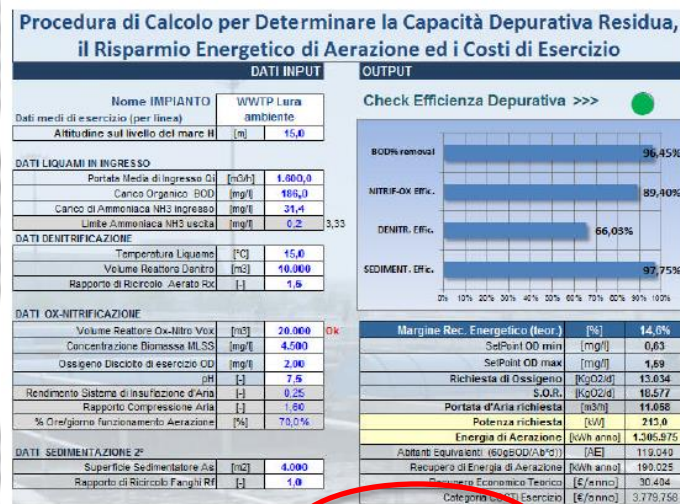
Procedura di Calcolo per Determinare la Capacità Depurativa Residua, il Risparmio Energetico di Aerazione ed i Costi di Esercizio

DATI INPUT

| Nome IMPIANTO | WWTP Lura ambiente | |
|---|---|---|
| Dati medi di esercizio (per linea) | | |
| Altitudine sul livello del mare H | [m] | 15,0 |

DATI LIQUAMI IN INGRESSO

| | | |
|---|---|---|
| Portata Media di Ingresso Qi | [m3/h] | 1.600,0 |
| Carico Organico BOD | [mg/l] | 186,0 |
| Carico di Ammoniaca NH3 ingresso | [mg/l] | 31,4 |
| Limite Ammoniaca NH3 uscita | [mg/l] | 0,2 | 3,33

DATI DENITRIFICAZIONE

| | | |
|---|---|---|
| Temperatura Liquame | [°C] | 15,0 |
| Volume Reattore Denitro | [m3] | 10.000 |
| Rapporto di Ricircolo Aerato Rx | [-] | 1,6 |

DATI OX-NITRIFICAZIONE

| | | |
|---|---|---|
| Volume Reattore Ox-Nitro Vox | [m3] | 20.000 | Ok |
| Concentrazione Biomassa MLSS | [mg/l] | 4.500 |
| Ossigeno Disciolto di esercizio OD | [mg/l] | 2,00 |
| pH | [-] | 7,5 |
| Rendimento Sistema di Insufflazione d'Aria | [-] | 0,25 |
| Rapporto Compressione Aria | [-] | 1,60 |
| % Ore/giorno funzionamento Aerazione | [%] | 70,0% |

DATI SEDIMENTAZIONE 2°

| | | |
|---|---|---|
| Superficie Sedimentatore As | [m2] | 4.000 |
| Rapporto di Ricircolo Fanghi Rf | [-] | 1,0 |

OUTPUT

Check Efficienza Depurativa >>>

BOD% removal 96,45%
NITRIF-OX Effic. 89,40%
DENITR. Effic. 66,03%
SEDIMENT. Effic. 97,75%
0% 10% 20% 30% 40% 50% 60% 70% 80% 90% 100%

| | | |
|---|---|---|
| Margine Rec. Energetico (teor.) | [%] | 14,6% |
| SetPoint OD min | [mg/l] | 0,63 |
| SetPoint OD max | [mg/l] | 1,69 |
| Richiesta di Ossigeno | [KgO2/d] | 13.034 |
| S.O.R. | [KgO2/d] | 18.577 |
| Portata d'Aria richiesta | [m3/h] | 11.058 |
| Potenza richiesta | [kW] | 213,0 |
| Energia di Aerazione | [kWh anno] | 1.305.975 |
| Abitanti Equivalenti (60gBOD/Ab*d) | [AE] | 119.040 |
| Recupero di Energia di Aerazione | [kWh anno] | 190.025 |
| Recupero Economico Teorico | [€/anno] | 30.404 |
| Categoria COSTI Esercizio | [€/anno] | 3.779.758 |